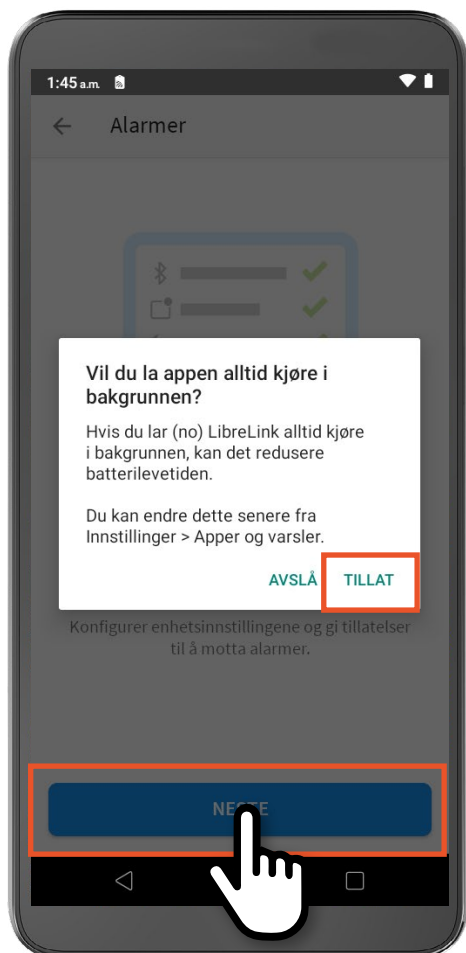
1:45 a.m.

Alarmer

Vil du la appen alltid kjøre i bakgrunnen?

Hvis du lar (no) LibreLink alltid kjøre i bakgrunnen, kan det redusere batterilevetiden.

Du kan endre dette senere fra Innstillinger > Apper og varsler.

AVSLÅ TILLAT

Konfigurer enhetsinnstillingene og gi tillatelser til å motta alarmer.

NE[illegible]E